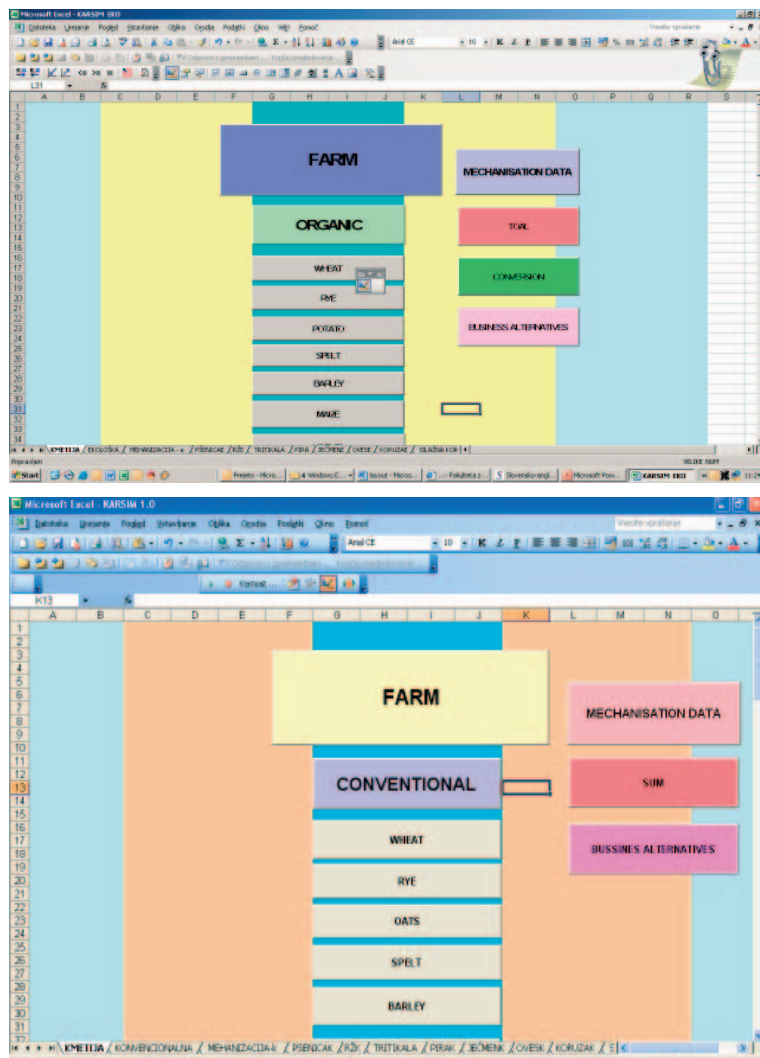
Microsoft Excel - KARSIM EKO

Datoteka Urejanje Pogled Vstavljanje Oblika Orodja Podatki Okno Wiki Pomoč

Vnesite vprašanje

Arial CE 10

L31

A B C D E F G H I J K L M N O P Q R S

FARM

MECHANISATION DATA

ORGANIC

TOAL

WHEAT

CONVERSION

RYE

POTATO

BUSINESS ALTERNATIVES

SPELT

BARLEY

MAIZE

KMETIJA / EKOLOŠKA / MEHANIZACIJA - e / PŠENICAE / RŽE / TRITIKALA / PIRA / JEČMENE / OVESE / KORUZAE / SILAŽNA KOR

Pripravljen

VELIKE RAM

Start

Microsoft Excel - KARSIM 1.0

Datoteka Urejanje Pogled Vstavljanje Oblika Orodja Podatki Okno Pomoč

Vnesite vprašanje

Arial CE 10

Varnost...

K13

A B C D E F G H I J K L M N O

FARM

MECHANISATION DATA

CONVENTIONAL

SUM

WHEAT

BUSSINES ALTERNATIVES

RYE

OATS

SPELT

BARLEY

KMETIJA / KONVENCIONALNA / MEHANIZACIJA-k / PSENICAK / RŽK / TRITIKALA / PIRAK / JEČMENK / OVESK / KORUZAK / S